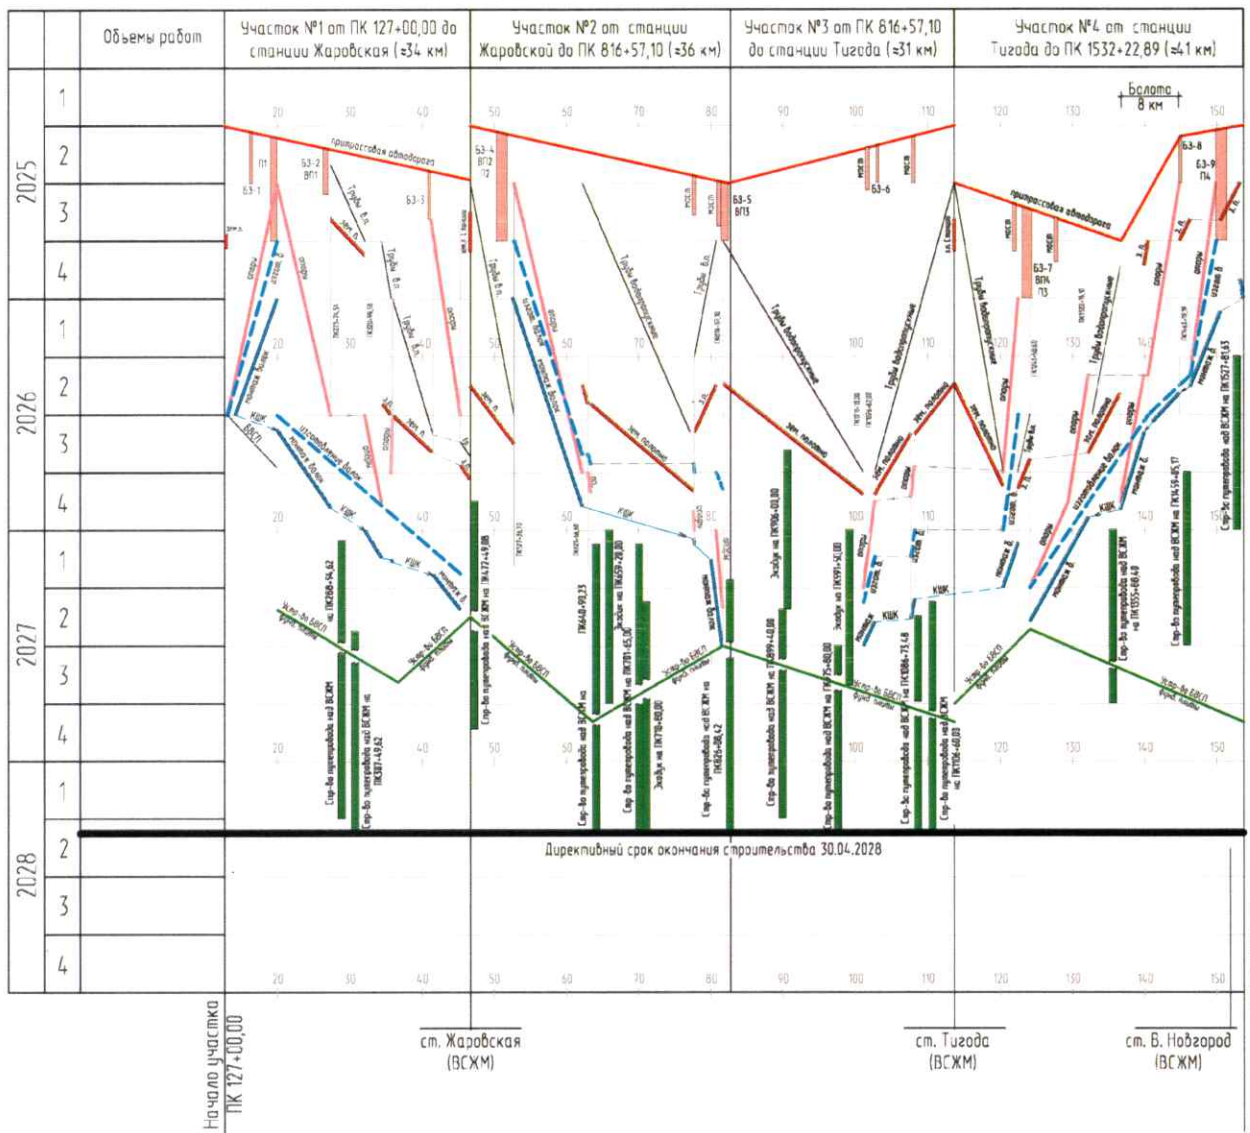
| | | Объемы работ | Участок №1 от ПК 127+00,00 до станции Жаровская (≈34 км) | Участок №2 от станции Жаровской до ПК 816+57,10 (≈36 км) | Участок №3 от ПК 816+57,10 до станции Тигода (≈31 км) | Участок №4 от станции Тигода до ПК 1532+22,89 (≈41 км) |
|---|---|---|---|---|---|---|
| 2025 | 1 | | | | | |
| | 2 | | | | | |
| | 3 | | | | | |
| | 4 | | | | | |
| 2026 | 1 | | | | | |
| | 2 | | | | | |
| | 3 | | | | | |
| | 4 | | | | | |
| 2027 | 1 | | | | | |
| | 2 | | | | | |
| | 3 | | | | | |
| | 4 | | | | | |
| 2028 | 1 | | | | | |
| | 2 | | | | | |
| | 3 | | | | | |
| | 4 | | | | | |

Болото 8 км

20 30 40 50 60 70 80 90 100 110 120 130 140 150

притрассовая автодорога

П1

БЗ-1

БЗ-2 ВП1

БЗ-3

БЗ-4 ВП2 П2

БЗ-5 ВП3

БЗ-6

БЗ-7 ВП4 П3

БЗ-8

БЗ-9 П4

Трубы в.п.

Трубы водопропускные

зем. полотно

опоры

монтаж балок

КШК

БВСП

Устр-во БВСП

Директивный срок окончания строительства 30.04.2028

Стр-во путепровода над ВСЖМ на ПК288+54,62

Стр-во путепровода над ВСЖМ на ПК387+49,62

Стр-во путепровода над ВСЖМ на ПК477+49,08

Стр-во путепровода над ВСЖМ на ПК640+90,23

Стр-во путепровода над ВСЖМ на ПК659+20,00

Стр-во путепровода над ВСЖМ на ПК701+65,00

Эстакада на ПК718+00,00

Стр-во путепровода над ВСЖМ на ПК828+88,42

Стр-во путепровода над ВСЖМ на ПК899+40,00

Эстакада на ПК908+00,00

Стр-во путепровода над ВСЖМ на ПК975+00,00

Эстакада на ПК991+30,00

Стр-во путепровода над ВСЖМ на ПК1086+73,48

Стр-во путепровода над ВСЖМ на ПК1104+60,03

Стр-во путепровода над ВСЖМ на ПК1355+88,48

Стр-во путепровода над ВСЖМ на ПК1459+85,17

Стр-во путепровода над ВСЖМ на ПК1527+81,63

Начало участка ПК 127+00,00

ст. Жаровская (ВСЖМ)

ст. Тигода (ВСЖМ)

ст. В. Новгород (ВСЖМ)